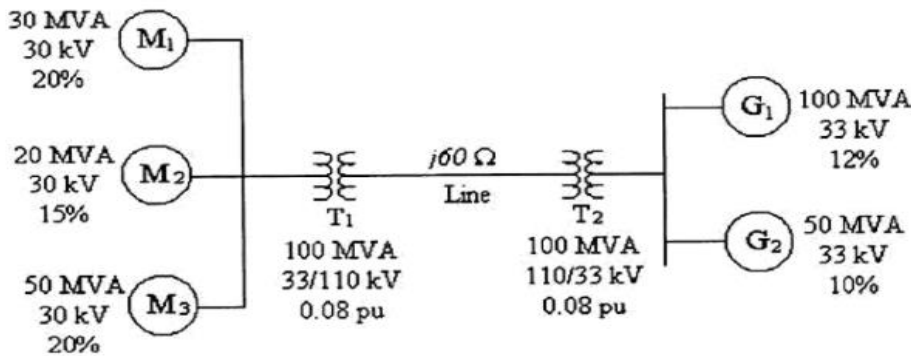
30 MVA
30 kV
20%
$M_1$

20 MVA
30 kV
15%
$M_2$

50 MVA
30 kV
20%
$M_3$

$T_1$
100 MVA
33/110 kV
0.08 pu

$j60\ \Omega$
Line

$T_2$
100 MVA
110/33 kV
0.08 pu

$G_1$
100 MVA
33 kV
12%

$G_2$
50 MVA
33 kV
10%